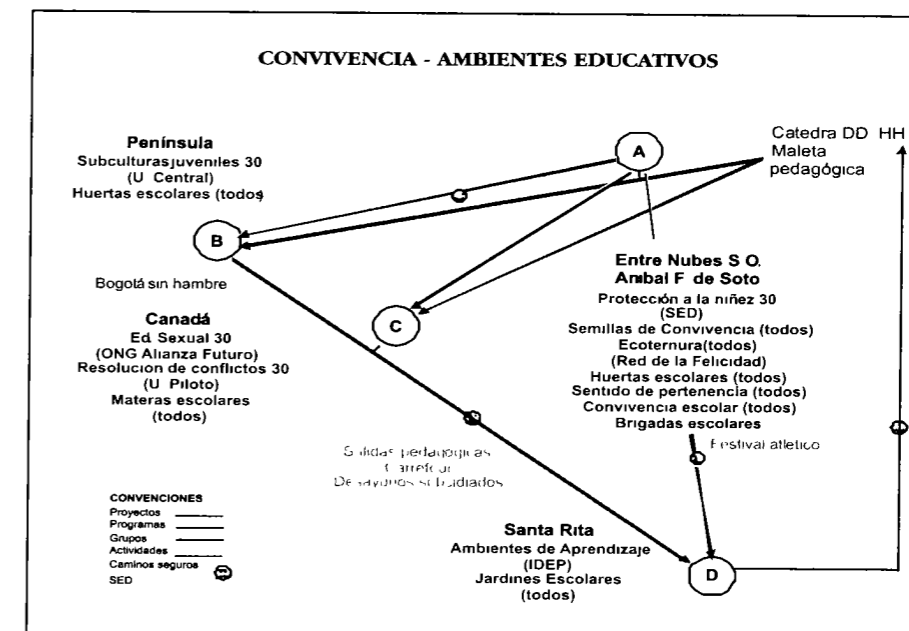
CONVIVENCIA - AMBIENTES EDUCATIVOS

Península
Subculturas juveniles 30
(U Central)
Huertas escolares (todos)

A

Catedra DD HH
Maleta pedagógica

B

Bogotá sin hambre

Entre Nubes S O.
Anibal F de Soto
Protección a la niñez 30
(SED)
Semillas de Convivencia (todos)
Ecoternura (todos)
(Red de la Felicidad)
Huertas escolares (todos)
Sentido de pertenencia (todos)
Convivencia escolar (todos)
Brigadas escolares

C

Canadá
Ed Sexual 30
(ONG Alianza Futuro)
Resolucion de conflictos 30
(U Piloto)
Materas escolares
(todos)

Salidas pedagógicas
Carrefour
Desayunos subsidiados

Festival atletico

CONVENCIONES
Proyectos
Programas
Grupos
Actividades
Caminos seguros
SED

Santa Rita
Ambientes de Aprendizaje
(IDEP)
Jardines Escolares
(todos)

D